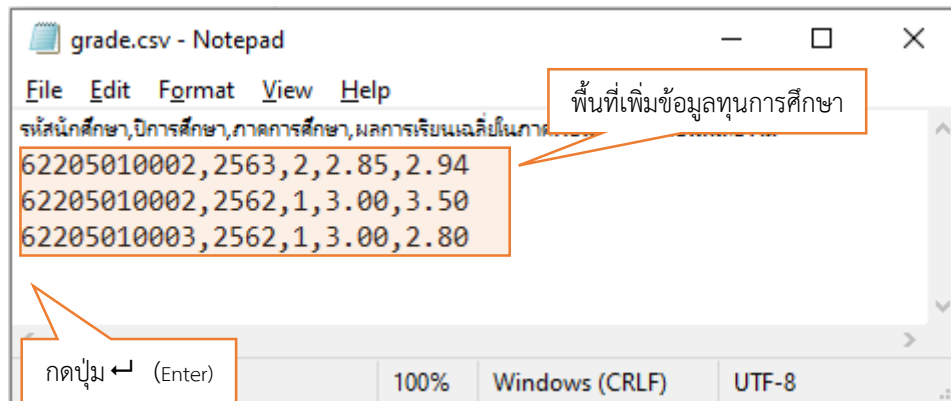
grade.csv - Notepad

File Edit Format View Help

พื้นที่เพิ่มข้อมูลทุนการศึกษา

รหัสนักศึกษา,ปีการศึกษา,ภาคการศึกษา,ผลการเรียนเฉลี่ยในภาค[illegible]

62205010002,2563,2,2.85,2.94
62205010002,2562,1,3.00,3.50
62205010003,2562,1,3.00,2.80

กดปุ่ม ↵ (Enter)

100% Windows (CRLF) UTF-8